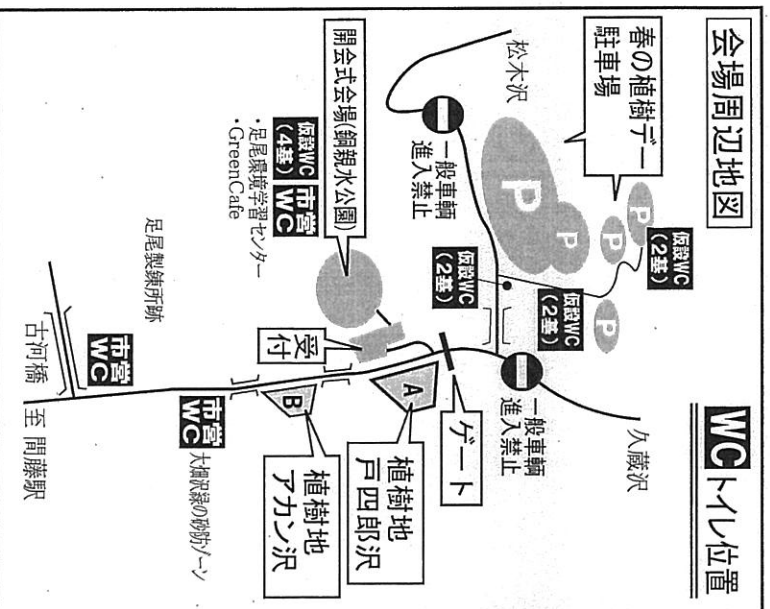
会場周辺地図

春の植樹デー
駐車場

松木沢

一般車輌
進入禁止

P
P
P
P
P

仮設WC
(2基)

仮設WC
(2基)

仮設WC
(2基)

開会式会場(銅親水公園)

仮設WC
(4基)

市営
WC

・足尾環境学習センター
・GreenCafe

足尾製錬所跡

受付

ゲート

一般車輌
進入禁止

久蔵沢

WCトイレ位置

A
植樹地
戸四郎沢

B
植樹地
アカン沢

市営
WC

大畑沢緑の砂防ゾーン

市営
WC

古河橋

至 間藤駅